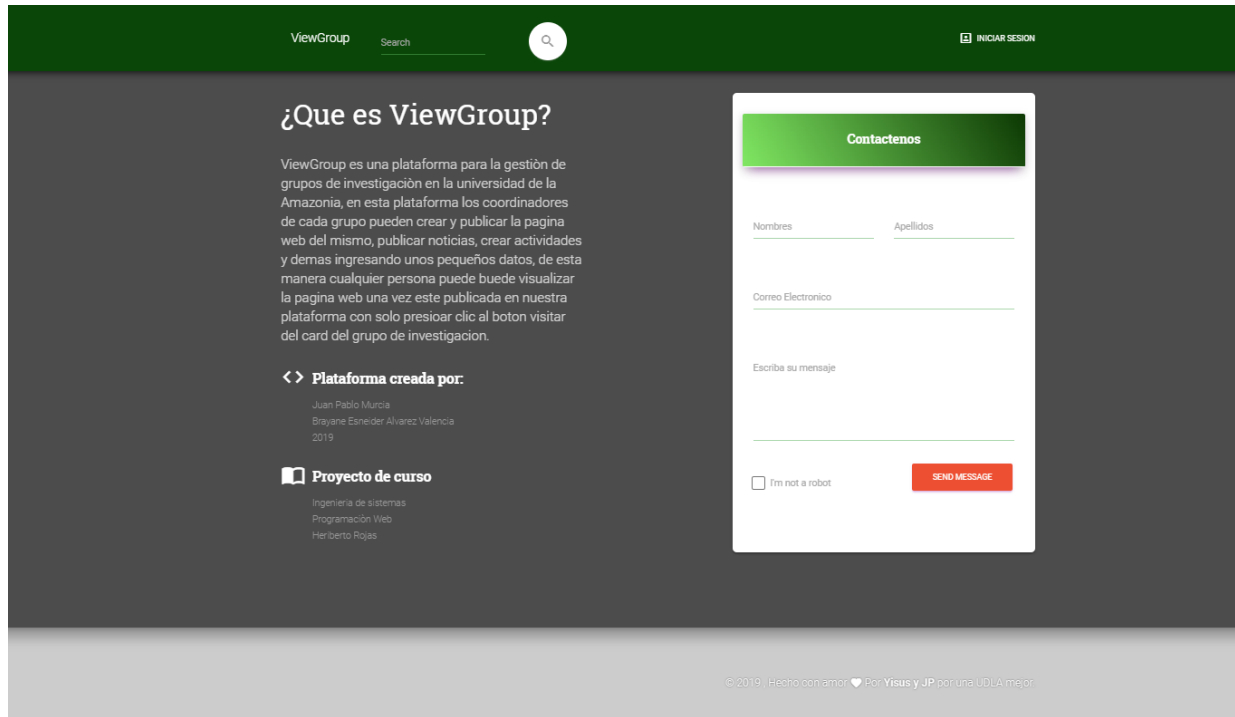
ViewGroup Search

INICIAR SESION

¿Que es ViewGroup?

ViewGroup es una plataforma para la gestiòn de grupos de investigaciòn en la universidad de la Amazonia, en esta plataforma los coordinadores de cada grupo pueden crear y publicar la pagina web del mismo, publicar noticias, crear actividades y demas ingresando unos pequeños datos, de esta manera cualquier persona puede buede visualizar la pagina web una vez este publicada en nuestra plataforma con solo presioar clic al boton visitar del card del grupo de investigacion.

<> Plataforma creada por:

Juan Pablo Murcia
Brayane Esneider Alvarez Valencia
2019

Proyecto de curso

Ingenieria de sistemas
Programación Web
Heriberto Rojas

Contactenos

Nombres

Apellidos

Correo Electronico

Escriba su mensaje

I'm not a robot

SEND MESSAGE

© 2019 · Hecho con amor ♥ Por Yisus y JP por una UDLA mejor